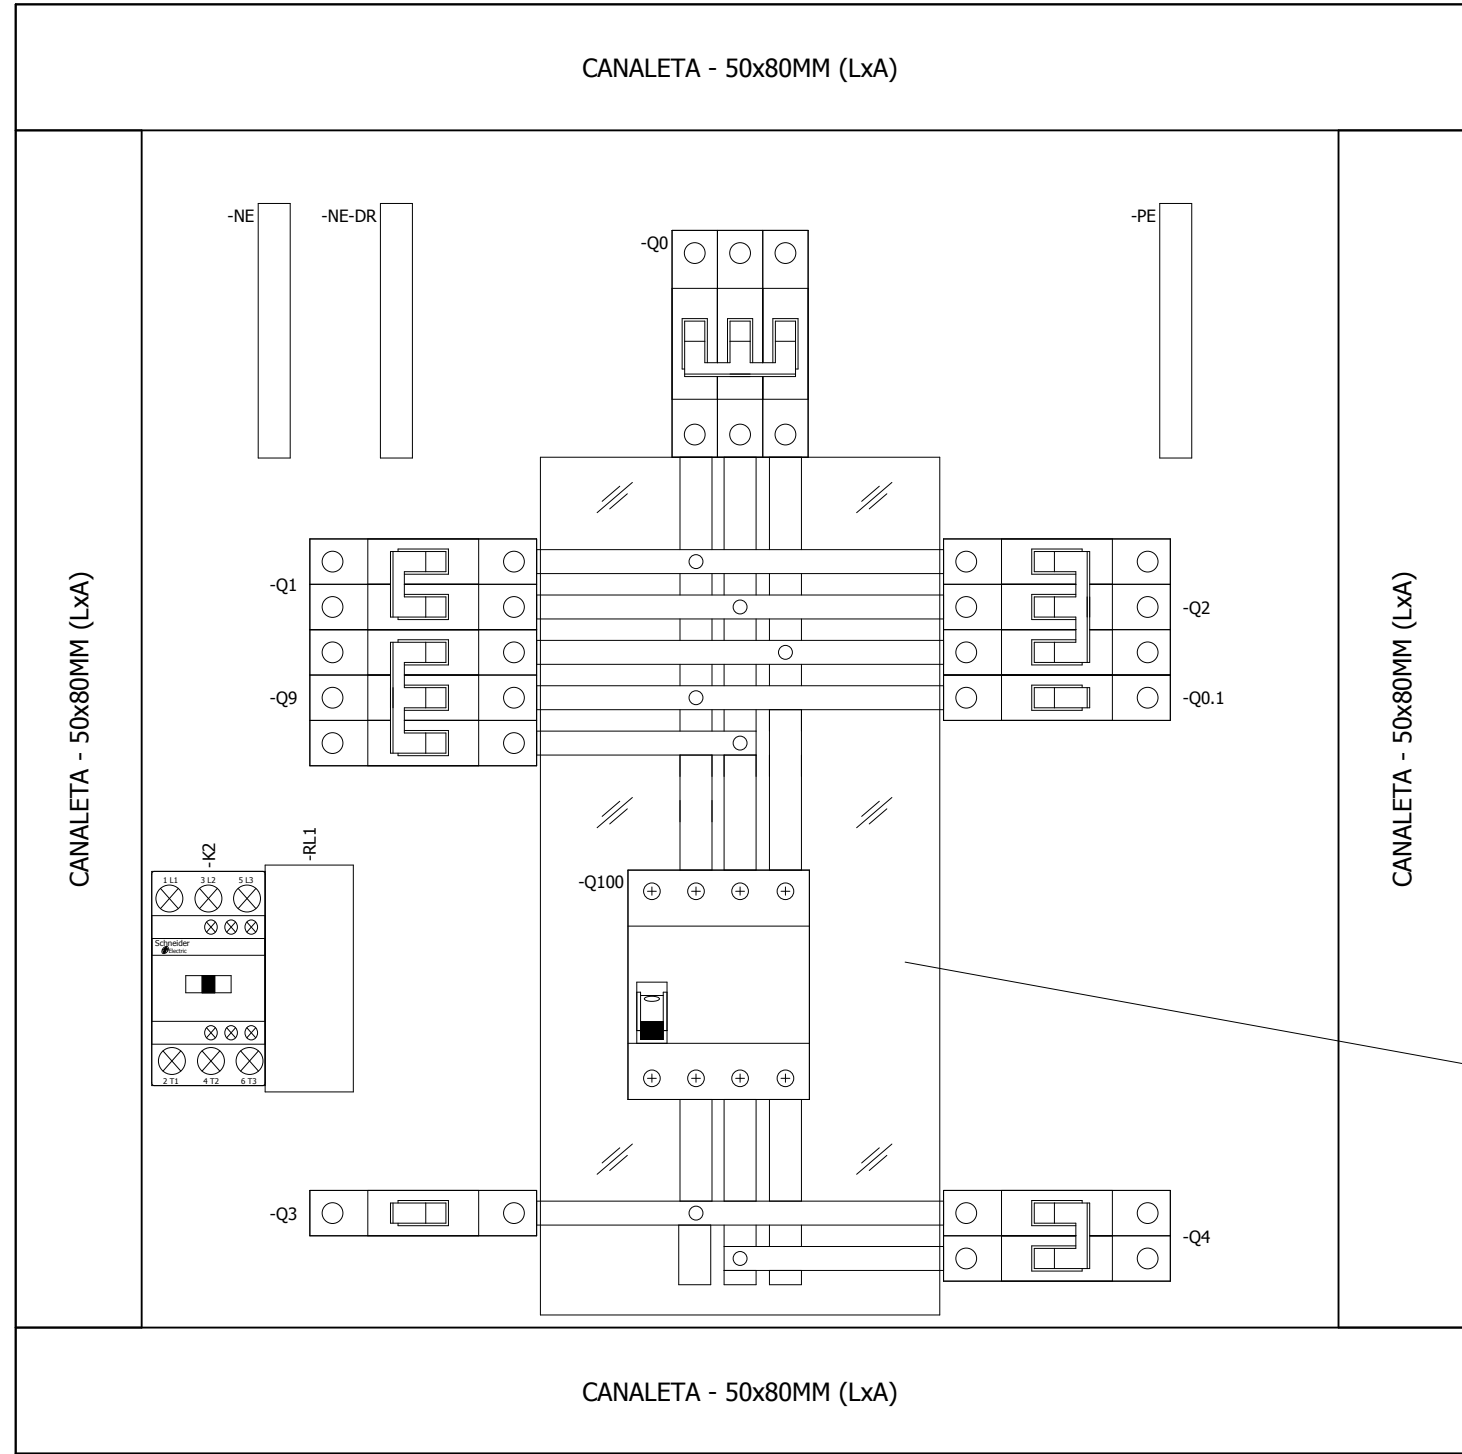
CANALETA - 50x80MM (LxA)

CANALETA - 50x80MM (LxA)

-NE

-NE-DR

-Q0

-PE

-Q1

-Q2

-Q9

-Q0.1

-K2

-RL1

1 L1 3 L2 5 L3

Schneider Electric

2 T1 4 T2 6 T3

-Q100

-Q3

-Q4

CANALETA - 50x80MM (LxA)

CANALETA - 50x80MM (LxA)